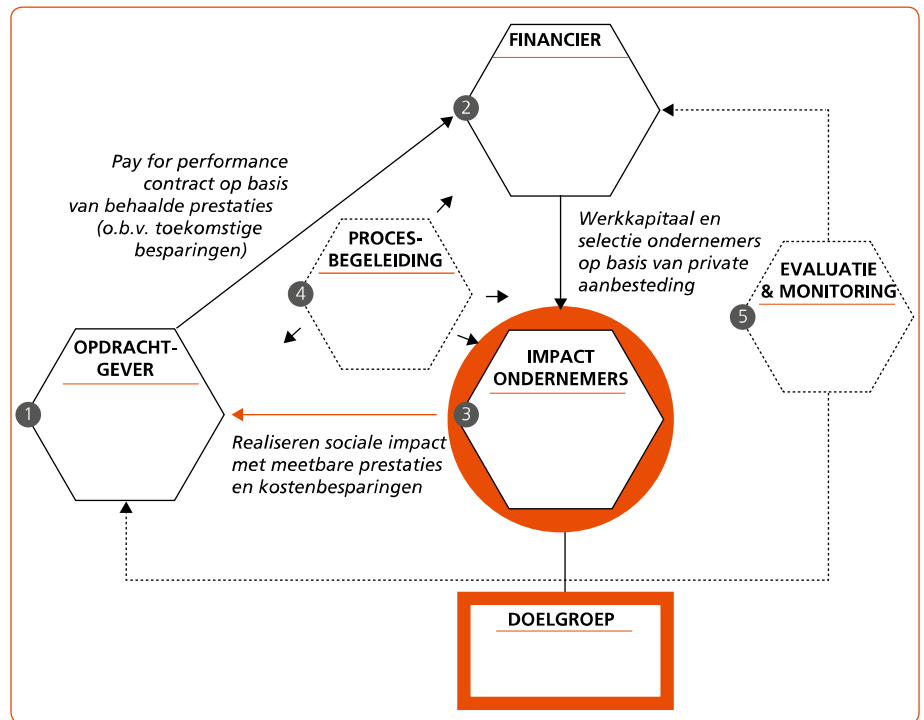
FINANCIER

2

Pay for performance contract op basis van behaalde prestaties (o.b.v. toekomstige besparingen)

PROCES-BEGELEIDING

4

Werkkapitaal en selectie ondernemers op basis van private aanbesteding

EVALUATIE & MONITORING

5

OPDRACHT-GEVER

1

IMPACT ONDERNEMERS

3

Realiseren sociale impact met meetbare prestaties en kostenbesparingen

DOELGROEP